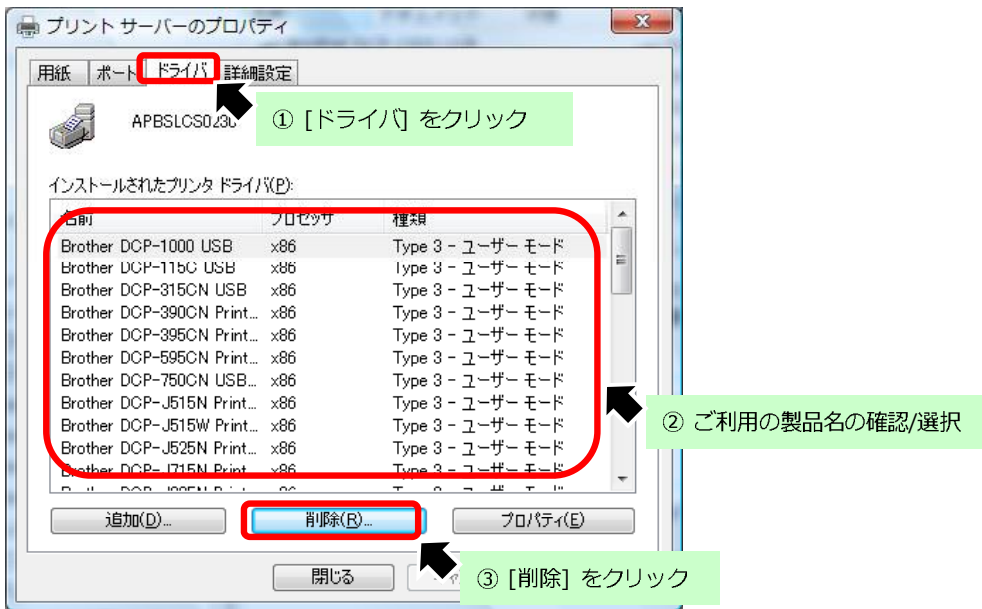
プリント サーバーのプロパティ

用紙 | ポート | ドライバ | 詳細設定

APBSLCS0230

① [ドライバ] をクリック

インストールされたプリンタ ドライバ(P):

| 名前 | プロセッサ | 種類 |
|---|---|---|
| Brother DCP-1000 USB | x86 | Type 3 - ユーザー モード |
| Brother DCP-115C USB | x86 | Type 3 - ユーザー モード |
| Brother DCP-315CN USB | x86 | Type 3 - ユーザー モード |
| Brother DCP-390CN Print... | x86 | Type 3 - ユーザー モード |
| Brother DCP-395CN Print... | x86 | Type 3 - ユーザー モード |
| Brother DCP-595CN Print... | x86 | Type 3 - ユーザー モード |
| Brother DCP-750CN USB... | x86 | Type 3 - ユーザー モード |
| Brother DCP-J515N Print... | x86 | Type 3 - ユーザー モード |
| Brother DCP-J515W Print... | x86 | Type 3 - ユーザー モード |
| Brother DCP-J525N Print... | x86 | Type 3 - ユーザー モード |
| Brother DCP-J715N Print... | x86 | Type 3 - ユーザー モード |
| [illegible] | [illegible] | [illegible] |

② ご利用の製品名の確認/選択

追加(D)... | 削除(R)... | プロパティ(E)

閉じる

③ [削除] をクリック